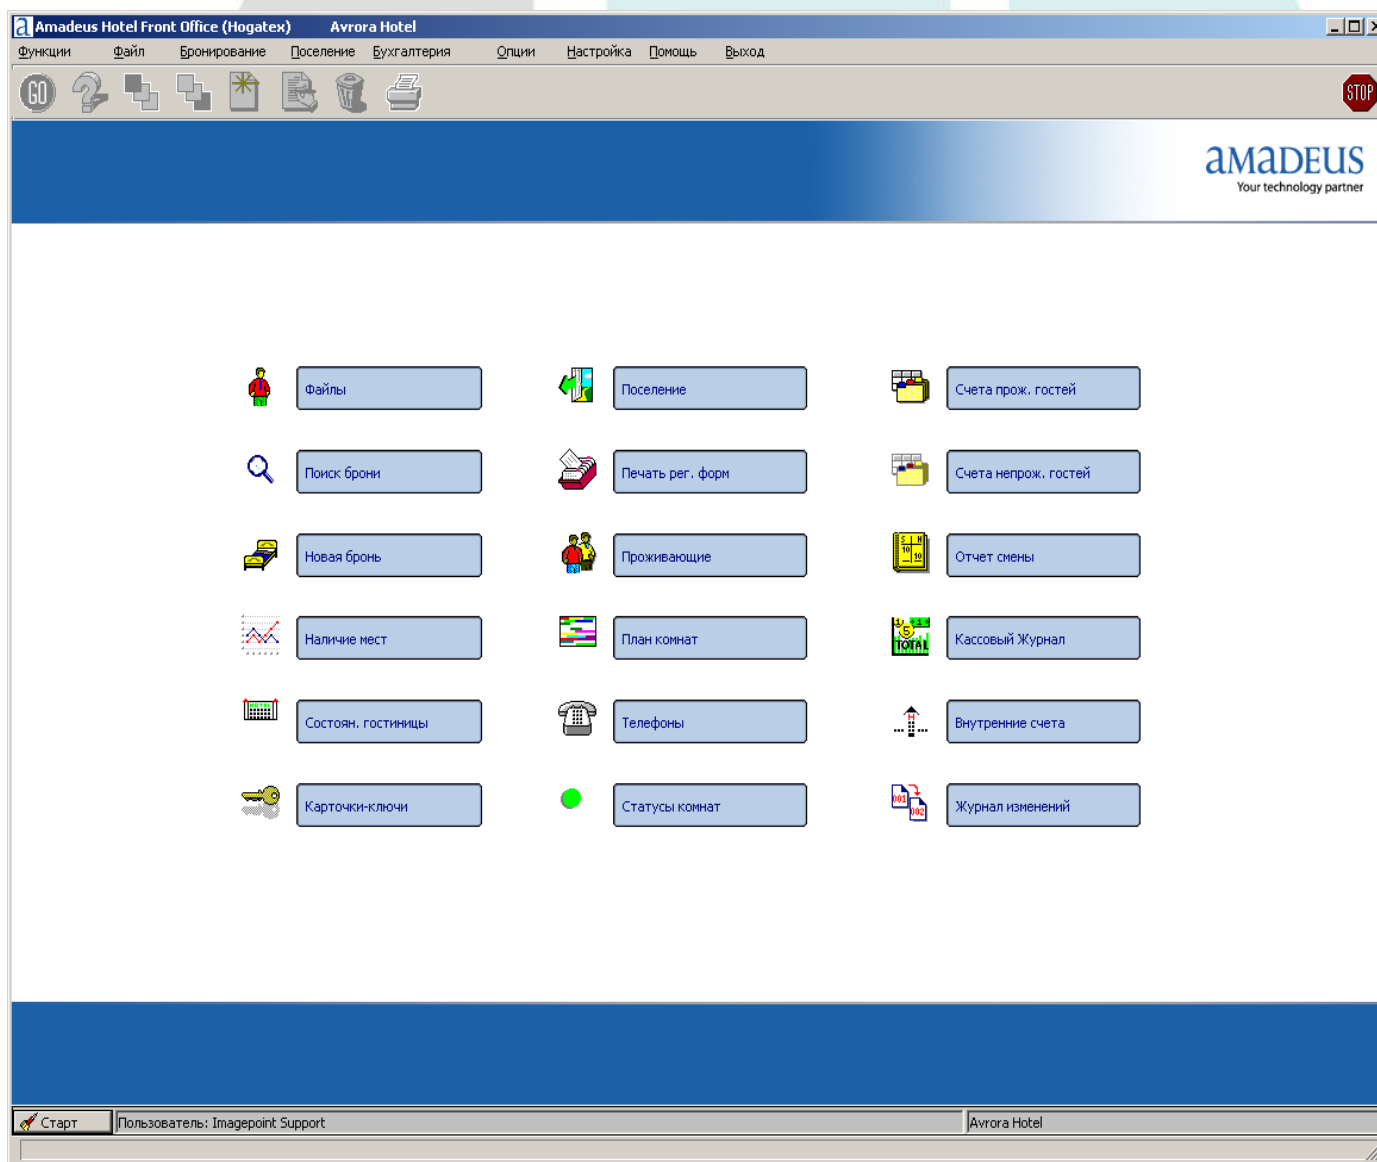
Amadeus Hotel Front Office (Hogatex) Avrora Hotel

Функции Файл Бронирование Поселение Бухгалтерия Опции Настройка Помощь Выход

GO

STOP

amadeus
Your technology partner

Файлы
Поселение
Счета прож. гостей
Поиск брони
Печать рег. форм
Счета непрож. гостей
Новая бронь
Проживающие
Отчет смены
Наличие мест
План комнат
Кассовый Журнал
Состоян. гостиницы
Телефоны
Внутренние счета
Карточки-ключи
Статусы комнат
Журнал изменений

Старт
Пользователь: Imagepoint Support
Avrora Hotel